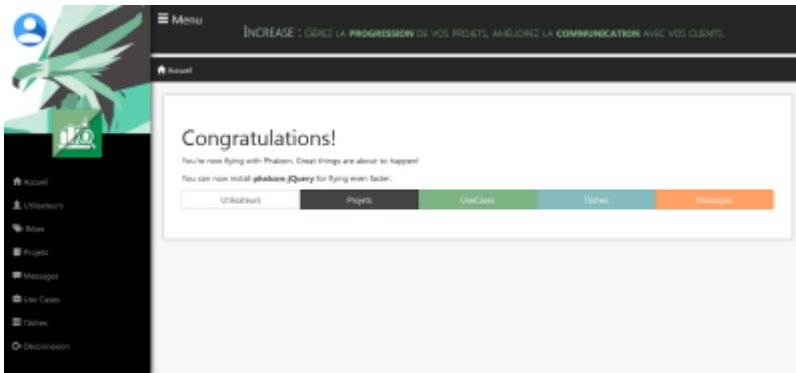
≡ Menu

INCREASE : GÉREZ LA PROGRESSION DE VOS PROJETS, AMÉLIOREZ LA COMMUNICATION AVEC VOS CLIENTS.

Accueil

Congratulations!

You're now flying with Phalcon. Great things are about to happen!

You can now install phalcon-jQuery for flying even faster.

| Utilisateurs | Projets | UseCases | Tâches | Messages |
|---|---|---|---|---|

Accueil
Utilisateurs
Rôles
Projets
Messages
Use Cases
Tâches
Déconnexion